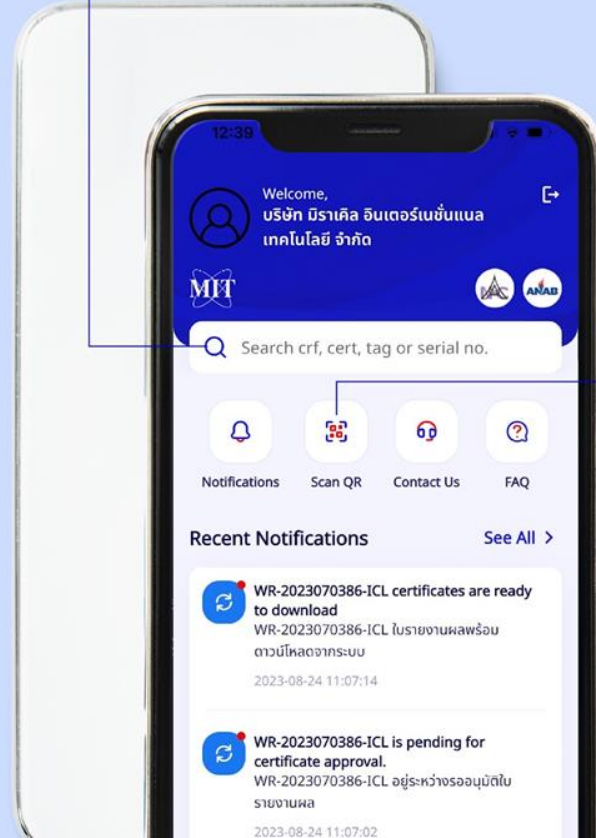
12:39

Welcome,
บริษัท มิราเคิล อินเตอร์เนชั่นแนล เทคโนโลยี จำกัด

MIT

ANAB

Search crf, cert, tag or serial no.

Notifications
Scan QR
Contact Us
FAQ

Recent Notifications
See All >

WR-2023070386-ICL certificates are ready to download
WR-2023070386-ICL ใบรายงานผลพร้อมดาวน์โหลดจากระบบ
2023-08-24 11:07:14

WR-2023070386-ICL is pending for certificate approval.
WR-2023070386-ICL อยู่ระหว่างรออนุมัติใบรายงานผล
2023-08-24 11:07:02